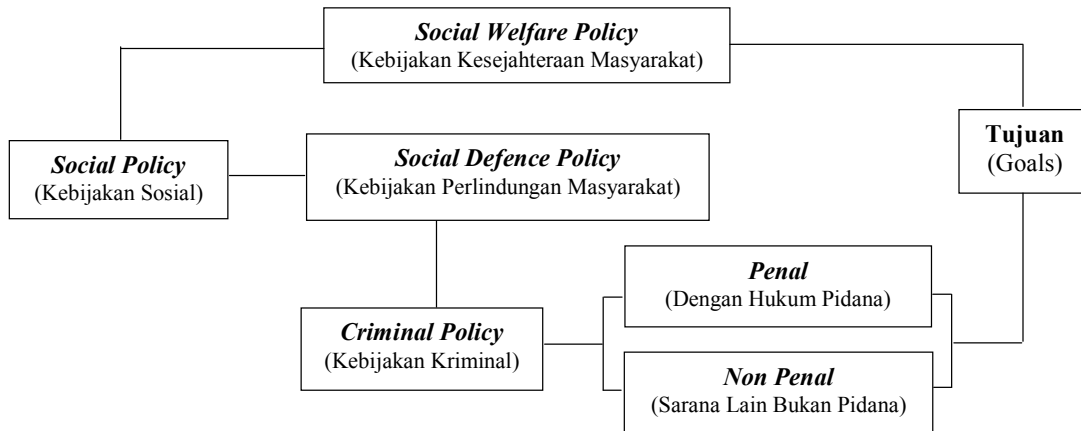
Social Welfare Policy
(Kebijakan Kesejahteraan Masyarakat)

Social Policy
(Kebijakan Sosial)

Social Defence Policy
(Kebijakan Perlindungan Masyarakat)

Tujuan
(Goals)

Criminal Policy
(Kebijakan Kriminal)

Penal
(Dengan Hukum Pidana)

Non Penal
(Sarana Lain Bukan Pidana)